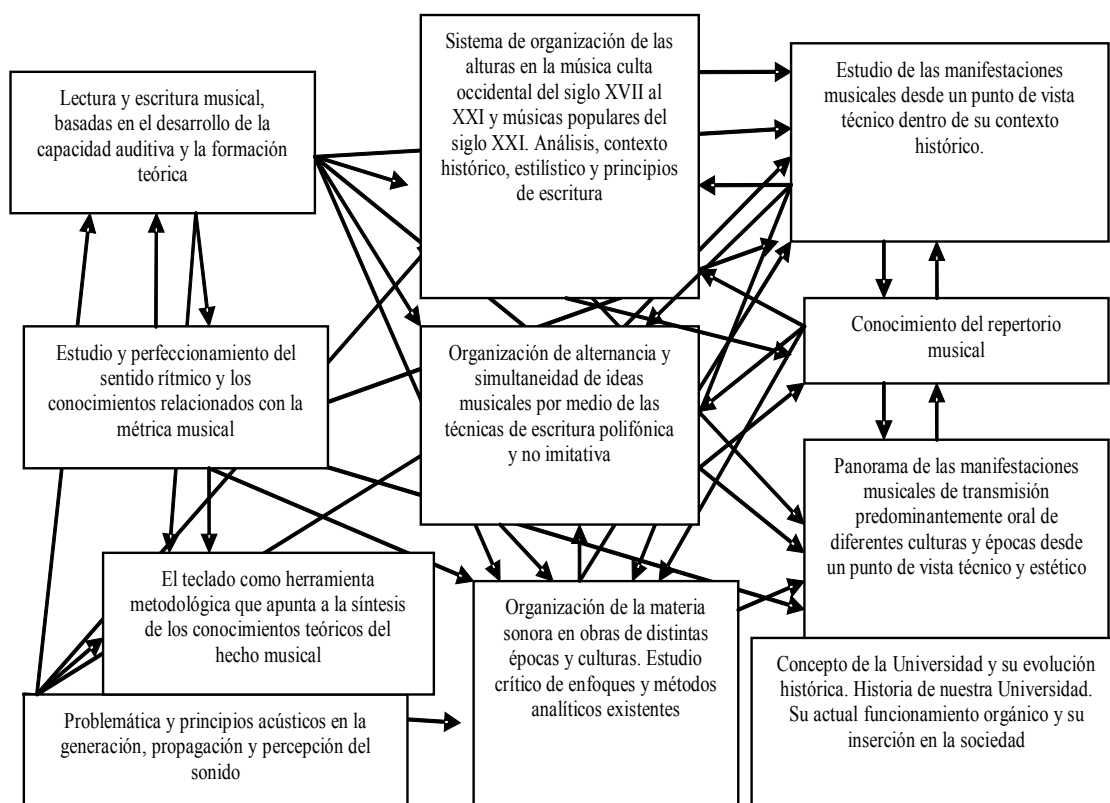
Lectura y escritura musical, basadas en el desarrollo de la capacidad auditiva y la formación teórica

Sistema de organización de las alturas en la música culta occidental del siglo XVII al XXI y músicas populares del siglo XXI. Análisis, contexto histórico, estilístico y principios de escritura

Estudio de las manifestaciones musicales desde un punto de vista técnico dentro de su contexto histórico.

Estudio y perfeccionamiento del sentido rítmico y los conocimientos relacionados con la métrica musical

Organización de alternancia y simultaneidad de ideas musicales por medio de las técnicas de escritura polifónica y no imitativa

Conocimiento del repertorio musical

Panorama de las manifestaciones musicales de transmisión predominantemente oral de diferentes culturas y épocas desde un punto de vista técnico y estético

El teclado como herramienta metodológica que apunta a la síntesis de los conocimientos teóricos del hecho musical

Organización de la materia sonora en obras de distintas épocas y culturas. Estudio crítico de enfoques y métodos analíticos existentes

Concepto de la Universidad y su evolución histórica. Historia de nuestra Universidad. Su actual funcionamiento orgánico y su inserción en la sociedad

Problemática y principios acústicos en la generación, propagación y percepción del sonido